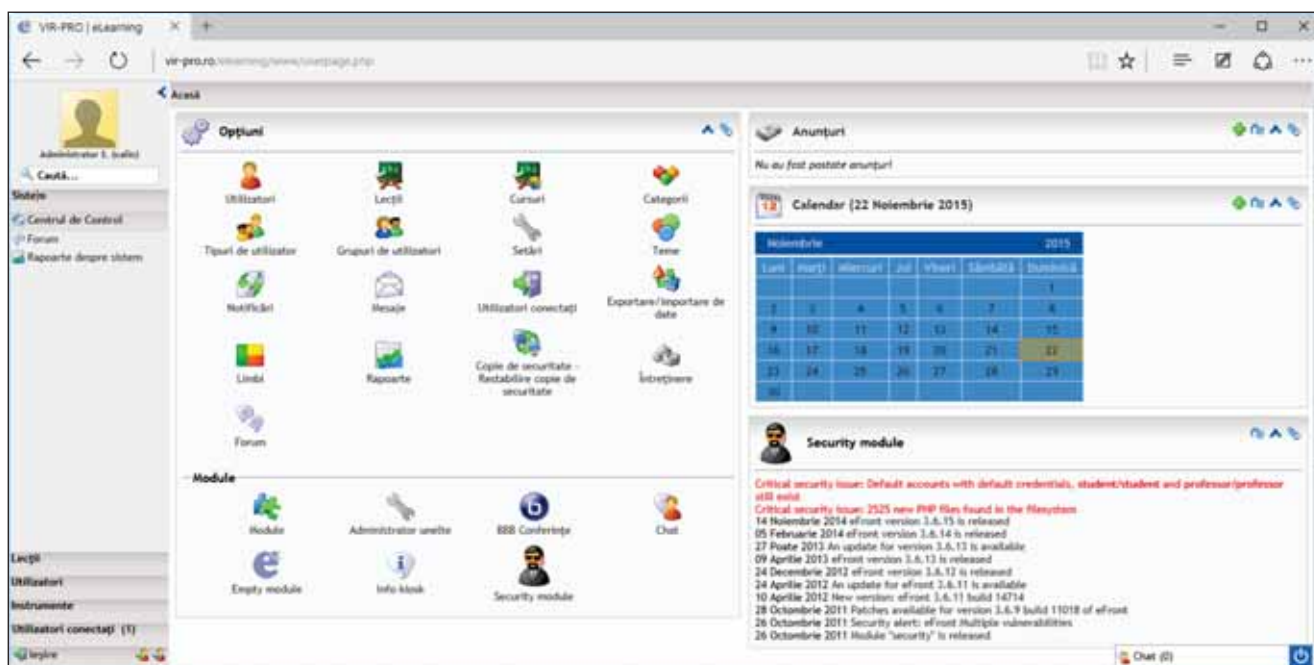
VIR-PRO | eLearning ×

vir-pro.ro/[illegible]

Administrator S. (admin)

Caută...

Sistem

Centrul de Control

Forum

Rapoarte despre sistem

Acasă

Opțiuni

Utilizatori

Lecții

Cursuri

Categorii

Tipuri de utilizator

Grupuri de utilizatori

Setări

Teme

Notificări

Mesaje

Utilizatori conectați

Exportare/Importare de date

Limbi

Rapoarte

Copie de securitate - Restabilire copie de securitate

Întreținere

Forum

Module

Module

Administrator unelte

BBB Conferințe

Chat

Empty module

Info kiosk

Security module

Anunțuri

Nu au fost postate anunțuri

Calendar (22 Noiembrie 2015)

| Noiembrie | | | | | | 2015 |
|---|---|---|---|---|---|---|
| Luni | Marți | Miercuri | Joi | Vineri | Sâmbătă | Duminică |
| | | | | | | 1 |
| 2 | 3 | 4 | 5 | 6 | 7 | 8 |
| 9 | 10 | 11 | 12 | 13 | 14 | 15 |
| 16 | 17 | 18 | 19 | 20 | 21 | 22 |
| 23 | 24 | 25 | 26 | 27 | 28 | 29 |
| 30 | | | | | | |

Security module

Critical security issue: Default accounts with default credentials, student/student and professor/professor still exist

Critical security issue: 2525 new PHP files found in the filesystem

14 Noiembrie 2014 eFront version 3.6.15 is released

05 Februarie 2014 eFront version 3.6.14 is released

27 Mai 2013 An update for version 3.6.13 is available

09 Aprilie 2013 eFront version 3.6.13 is released

24 Decembrie 2012 eFront version 3.6.12 is released

24 Aprilie 2012 An update for eFront 3.6.11 is available

10 Aprilie 2012 New version: eFront 3.6.11 build 14714

28 Octombrie 2011 Patches available for version 3.6.9 build 11018 of eFront

26 Octombrie 2011 Security alert: eFront Multiple vulnerabilities

26 Octombrie 2011 Module "security" is released

Lecții

Utilizatori

Instrumente

Utilizatori conectați (1)

Ieșire

Chat (0)